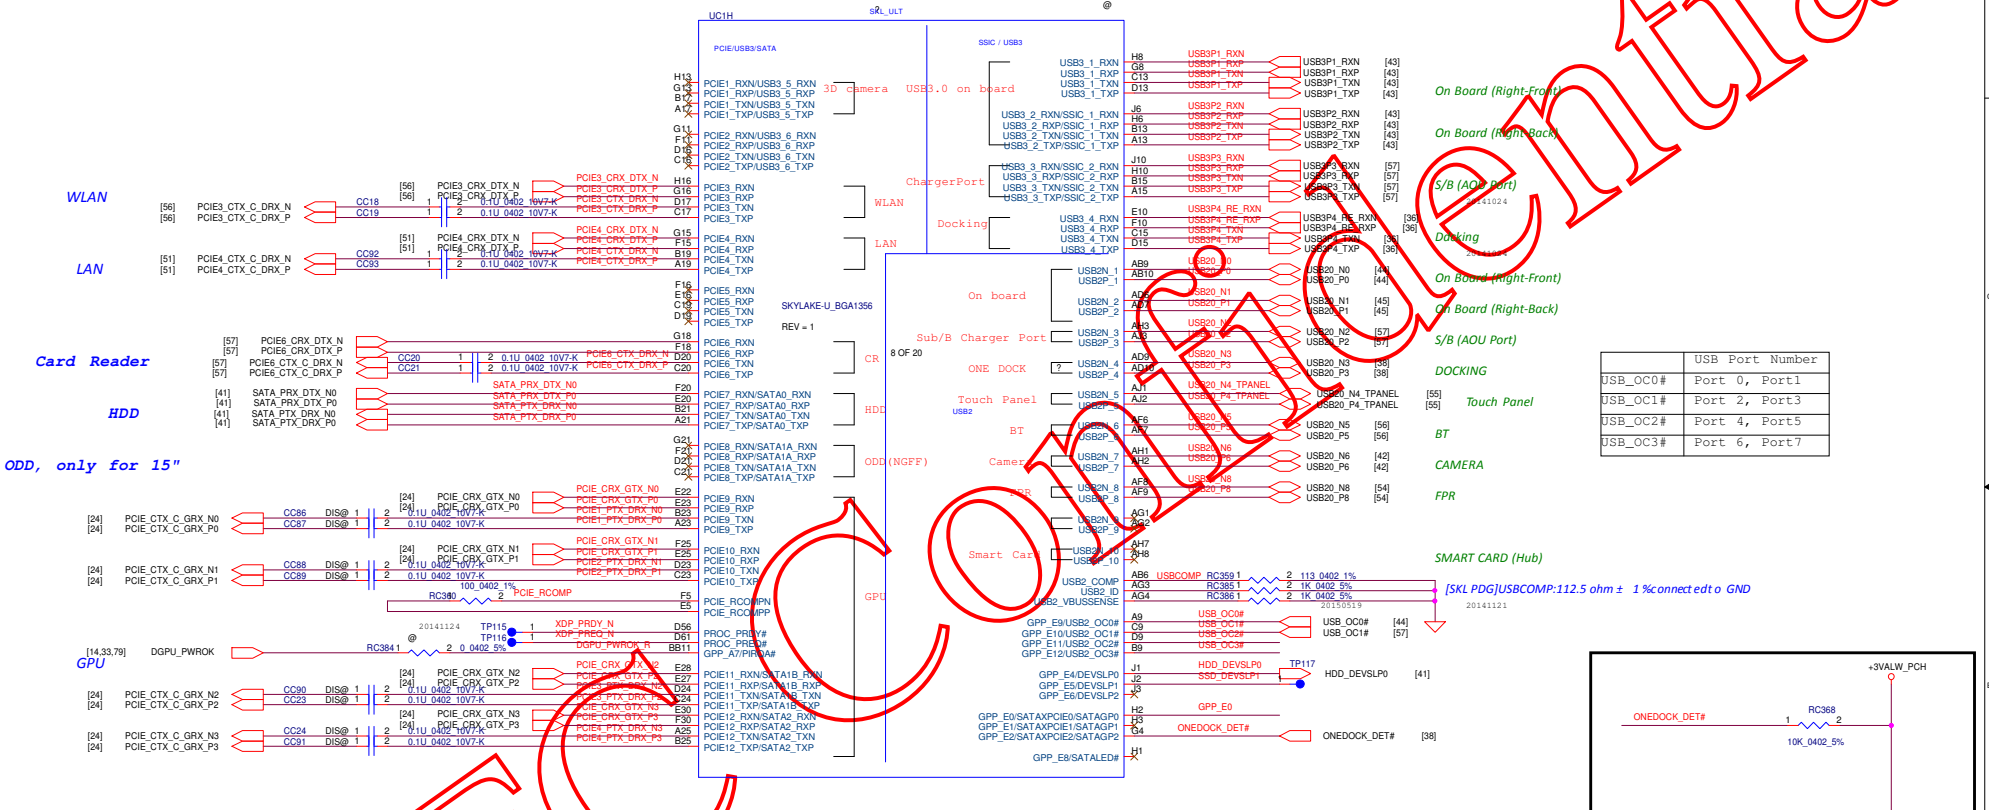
UC1H
SKL_ULT
@
PCIE/USB3/SATA
SSIC / USB3

WLAN
LAN
Card Reader
HDD
ODD, only for 15"
GPU

H13 G13 B17 A17
PCIE1_RXN/USB3_5_RXN
PCIE1_RXP/USB3_5_RXP
PCIE1_TXN/USB3_5_TXN
PCIE1_TXP/USB3_5_TXP
3D camera
USB3.0 on board

G11 F11 D16 C16
PCIE2_RXN/USB3_6_RXN
PCIE2_RXP/USB3_6_RXP
PCIE2_TXN/USB3_6_TXN
PCIE2_TXP/USB3_6_TXP

[56] [56] PCIE3_CTX_C_DRX_N PCIE3_CTX_C_DRX_P CC18 CC19
[56] [56] PCIE3_CRX_DTX_N PCIE3_CRX_DTX_P
0.1U_0402_10V7-K
PCIE3_CRX_DTX_N PCIE3_CRX_DTX_P PCIE3_CTX_DRX_N PCIE3_CTX_DRX_P
H16 G16 D17 C17
PCIE3_RXN PCIE3_RXP PCIE3_TXN PCIE3_TXP
WLAN

[51] [51] PCIE4_CTX_C_DRX_N PCIE4_CTX_C_DRX_P CC92 CC93
[51] [51] PCIE4_CRX_DTX_N PCIE4_CRX_DTX_P
0.1U_0402_10V7-K
PCIE4_CRX_DTX_N PCIE4_CRX_DTX_P PCIE4_CTX_DRX_N PCIE4_CTX_DRX_P
G15 F15 B19 A19
PCIE4_RXN PCIE4_RXP PCIE4_TXN PCIE4_TXP
LAN

F16 E16 C18 D18
PCIE5_RXN PCIE5_RXP PCIE5_TXN PCIE5_TXP
SKYLAKE-U_BGA1356
REV = 1
8 OF 20

[57] [57] PCIE6_CRX_DTX_N PCIE6_CRX_DTX_P
[57] [57] PCIE6_CTX_C_DRX_N PCIE6_CTX_C_DRX_P CC20 CC21
0.1U_0402_10V7-K
PCIE6_CTX_DRX_N PCIE6_CTX_DRX_P
G18 F18 D20 C20
PCIE6_RXN PCIE6_RXP PCIE6_TXN PCIE6_TXP
CR

[41] [41] SATA_PRX_DTX_N0 SATA_PRX_DTX_P0
[41] [41] SATA_PTX_DRX_N0 SATA_PTX_DRX_P0
SATA_PRX_DTX_N0 SATA_PRX_DTX_P0 SATA_PTX_DRX_N0 SATA_PTX_DRX_P0
F20 E20 B21 A21
PCIE7_RXN/SATA0_RXN PCIE7_RXP/SATA0_RXP PCIE7_TXN/SATA0_TXN PCIE7_TXP/SATA0_TXP
HDD

G21 F21 D21 C21
PCIE8_RXN/SATA1A_RXN PCIE8_RXP/SATA1A_RXP PCIE8_TXN/SATA1A_TXN PCIE8_TXP/SATA1A_TXP
ODD(NGFF)

[24] [24] PCIE_CTX_C_GRX_N0 PCIE_CTX_C_GRX_P0 CC86 CC87 DIS@
[24] [24] PCIE_CRX_GTX_N0 PCIE_CRX_GTX_P0
0.1U_0402_10V7-K
PCIE_CRX_GTX_N0 PCIE_CRX_GTX_P0 PCIE1_PTX_DRX_N0 PCIE1_PTX_DRX_P0
E22 E23 B23 A23
PCIE9_RXN PCIE9_RXP PCIE9_TXN PCIE9_TXP

[24] [24] PCIE_CTX_C_GRX_N1 PCIE_CTX_C_GRX_P1 CC88 CC89 DIS@
[24] [24] PCIE_CRX_GTX_N1 PCIE_CRX_GTX_P1
0.1U_0402_10V7-K
PCIE_CRX_GTX_N1 PCIE_CRX_GTX_P1 PCIE2_PTX_DRX_N1 PCIE2_PTX_DRX_P1
F25 E25 D23 C23
PCIE10_RXN PCIE10_RXP PCIE10_TXN PCIE10_TXP
GPU

RC380 100_0402_1% PCIE_RCOMP
F5 E5
PCIE_RCOMPN PCIE_RCOMPP

20141124
TP115 TP116 XDP_PRDY_N XDP_PREQ_N
D56 D61
PROC_PRDY# PROC_PREQ#
[14,33,79] DGPU_PWROK RC384 0_0402_5% DGPU_PWROK_R BB11 GPP_A7/PIRQA#
@

[24] [24] PCIE_CTX_C_GRX_N2 PCIE_CTX_C_GRX_P2 CC90 CC23 DIS@
[24] [24] PCIE_CRX_GTX_N2 PCIE_CRX_GTX_P2
0.1U_0402_10V7-K
E28 E27 D24 C24
PCIE11_RXN/SATA1B_RXN PCIE11_RXP/SATA1B_RXP PCIE11_TXN/SATA1B_TXN PCIE11_TXP/SATA1B_TXP

[24] [24] PCIE_CTX_C_GRX_N3 PCIE_CTX_C_GRX_P3 CC24 CC91 DIS@
[24] [24] PCIE_CRX_GTX_N3 PCIE_CRX_GTX_P3
0.1U_0402_10V7-K
E30 F30 A25 B25
PCIE12_RXN/SATA2_RXN PCIE12_RXP/SATA2_RXP PCIE12_TXN/SATA2_TXN PCIE12_TXP/SATA2_TXP

USB3_1_RXN USB3_1_RXP USB3_1_TXN USB3_1_TXP
H8 G8 C13 D13
USB3P1_RXN USB3P1_RXP USB3P1_TXN USB3P1_TXP [43]
On Board (Right-Front)

USB3_2_RXN/SSIC_1_RXN USB3_2_RXP/SSIC_1_RXP USB3_2_TXN/SSIC_1_TXN USB3_2_TXP/SSIC_1_TXP
J6 H6 B13 A13
USB3P2_RXN USB3P2_RXP USB3P2_TXN USB3P2_TXP [43]
On Board (Right-Back)

ChargerPort
USB3_3_RXN/SSIC_2_RXN USB3_3_RXP/SSIC_2_RXP USB3_3_TXN/SSIC_2_TXN USB3_3_TXP/SSIC_2_TXP
J10 H10 B15 A15
USB3P3_RXN USB3P3_RXP USB3P3_TXN USB3P3_TXP [57]
S/B (AOU Port)
20141024

Docking
USB3_4_RXN USB3_4_RXP USB3_4_TXN USB3_4_TXP
E10 F10 C15 D15
USB3P4_RE_RXN USB3P4_RE_RXP USB3P4_TXN USB3P4_TXP [36]
Docking

On board
USB2N_1 USB2P_1 USB2N_2 USB2P_2
AB9 AB10 AD6 AD7
USB20_N0 USB20_P0 USB20_N1 USB20_P1 [44] [45]
On Board (Right-Front)
On Board (Right-Back)

Sub/B Charger Port
USB2N_3 USB2P_3
AH3 AJ3
USB20_N2 USB20_P2 [57]
S/B (AOU Port)

ONE DOCK
USB2N_4 USB2P_4
AD9 AD10
USB20_N3 USB20_P3 [38]
DOCKING

Touch Panel
USB2
USB2N_5 USB2P_5
AJ1 AJ2
USB20_N4_TPANEL USB20_P4_TPANEL [55]
Touch Panel

BT
USB2N_6 USB2P_6
AF6 AF7
USB20_N5 USB20_P5 [56]
BT

Camera
USB2N_7 USB2P_7
AH1 AH2
USB20_N6 USB20_P6 [42]
CAMERA

FPR
USB2N_8 USB2P_8
AF8 AF9
USB20_N8 USB20_P8 [54]
FPR

USB2N_9 USB2P_9
AG1 AG2
Smart Card
USB2N_10 USB2P_10
AH7 AH8
SMART CARD (Hub)

USB2_COMP USB2_ID USB2_VBUSSENSE
AB6 AG3 AG4
USBCOMP RC359 113_0402_1% RC385 1K_0402_5% RC386 1K_0402_5%
20150519
[SKL PDG]USBCOMP:112.5 ohm ± 1%connect to GND
20141121

GPP_E9/USB2_OC0# GPP_E10/USB2_OC1# GPP_E11/USB2_OC2# GPP_E12/USB2_OC3#
A9 C9 D9 B9
USB_OC0# USB_OC1# USB_OC2# USB_OC3#
USB_OC0# [44]
USB_OC1# [57]

GPP_E4/DEVSLP0 GPP_E5/DEVSLP1 GPP_E6/DEVSLP2
J1 J2 J3
HDD_DEVSLP0 SSD_DEVSLP1
TP117
HDD_DEVSLP0 [41]

GPP_E0/SATAXPCIE0/SATAGP0 GPP_E1/SATAXPCIE1/SATAGP1 GPP_E2/SATAXPCIE2/SATAGP2
H2 H3 G4
GPP_E0
ONEDOCK_DET#
ONEDOCK_DET# [38]

GPP_E8/SATALED#
H1

| | USB Port Number |
|---|---|
| USB_OC0# | Port 0, Port1 |
| USB_OC1# | Port 2, Port3 |
| USB_OC2# | Port 4, Port5 |
| USB_OC3# | Port 6, Port7 |

+3VALW_PCH
ONEDOCK_DET#
RC368
10K_0402_5%

Confidential